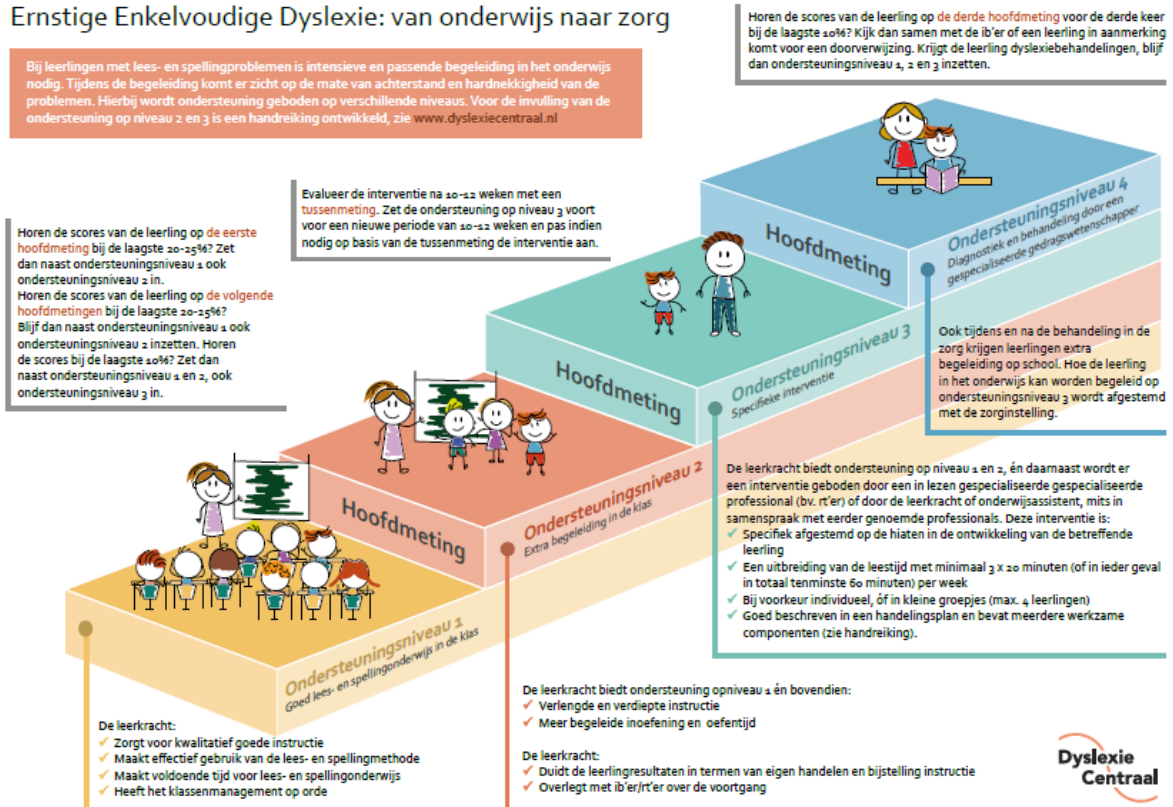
Ernstige Enkelvoudige Dyslexie: van onderwijs naar zorg

Bij leerlingen met lees- en spellingproblemen is intensieve en passende begeleiding in het onderwijs nodig. Tijdens de begeleiding komt er zicht op de mate van achterstand en hardnekkigheid van de problemen. Hierbij wordt ondersteuning geboden op verschillende niveaus. Voor de invulling van de ondersteuning op niveau 2 en 3 is een handreiking ontwikkeld, zie www.dyslexiecentraal.nl

Horen de scores van de leerling op de derde hoofdmeting voor de derde keer bij de laagste 10%? Kijk dan samen met de ib'er of een leerling in aanmerking komt voor een doorverwijzing. Krijgt de leerling dyslexiebehandelingen, blijf dan ondersteuningsniveau 1, 2 en 3 inzetten.

Evalueer de interventie na 10-12 weken met een tussenmeting. Zet de ondersteuning op niveau 3 voort voor een nieuwe periode van 10-12 weken en pas indien nodig op basis van de tussenmeting de interventie aan.

Horen de scores van de leerling op de eerste hoofdmeting bij de laagste 20-25%? Zet dan naast ondersteuningsniveau 1 ook ondersteuningsniveau 2 in.
Horen de scores van de leerling op de volgende hoofdmetingen bij de laagste 20-25%? Blijf dan naast ondersteuningsniveau 1 ook ondersteuningsniveau 2 inzetten. Horen de scores bij de laagste 10%? Zet dan naast ondersteuningsniveau 1 en 2, ook ondersteuningsniveau 3 in.

Ondersteuningsniveau 4
Diagnostiek en behandeling door een gespecialiseerde gedragswetenschapper

Hoofdmeting

Ondersteuningsniveau 3
Specifieke interventie

Hoofdmeting

Ondersteuningsniveau 2
Extra begeleiding in de klas

Hoofdmeting

Ondersteuningsniveau 1
Goed lees- en spellingonderwijs in de klas

Ook tijdens en na de behandeling in de zorg krijgen leerlingen extra begeleiding op school. Hoe de leerling in het onderwijs kan worden begeleid op ondersteuningsniveau 3 wordt afgestemd met de zorginstelling.

De leerkracht biedt ondersteuning op niveau 1 en 2, én daarnaast wordt er een interventie geboden door een in lezen gespecialiseerde gespecialiseerde professional (bv. rt'er) of door de leerkracht of onderwijsassistent, mits in samenspraak met eerder genoemde professionals. Deze interventie is:
✓ Specifiek afgestemd op de hiaten in de ontwikkeling van de betreffende leerling
✓ Een uitbreiding van de leestijd met minimaal 3 x 20 minuten (of in ieder geval in totaal tenminste 60 minuten) per week
✓ Bij voorkeur individueel, óf in kleine groepjes (max. 4 leerlingen)
✓ Goed beschreven in een handelingsplan en bevat meerdere werkzame componenten (zie handreiking).

De leerkracht biedt ondersteuning opniveau 1 én bovendien:
✓ Verlengde en verdiepte instructie
✓ Meer begeleide inoefening en oefentijd

De leerkracht:
✓ Duidt de leerlingresultaten in termen van eigen handelen en bijstelling instructie
✓ Overlegt met ib'er/rt'er over de voortgang

De leerkracht:
✓ Zorgt voor kwalitatief goede instructie
✓ Maakt effectief gebruik van de lees- en spellingmethode
✓ Maakt voldoende tijd voor lees- en spellingonderwijs
✓ Heeft het klassenmanagement op orde

Dyslexie Centraal